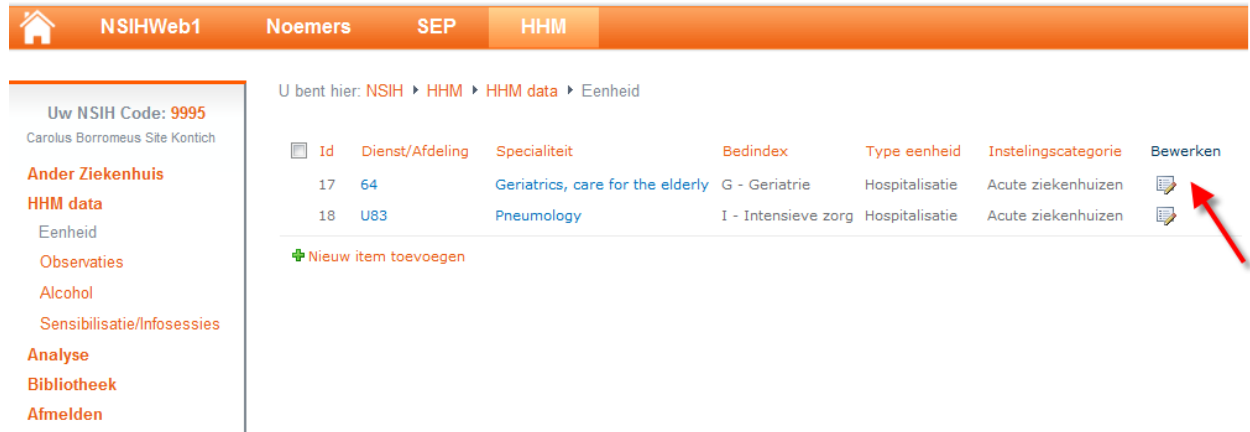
NSIHWeb1 Noemers SEP HHM

Uw NSIH Code: 9995
Carolus Borromeus Site Kontich

Ander Ziekenhuis
HHM data
Eenheid
Observaties
Alcohol
Sensibilisatie/Infosessies
Analyse
Bibliotheek
Afmelden

U bent hier: NSIH ▸ HHM ▸ HHM data ▸ Eenheid

| Id | Dienst/Afdeling | Specialiteit | Bedindex | Type eenheid | Instelingscategorie | Bewerken |
|---|---|---|---|---|---|---|
| 17 | 64 | Geriatrics, care for the elderly | G - Geriatrie | Hospitalisatie | Acute ziekenhuizen | |
| 18 | U83 | Pneumology | I - Intensieve zorg | Hospitalisatie | Acute ziekenhuizen | |

Nieuw item toevoegen